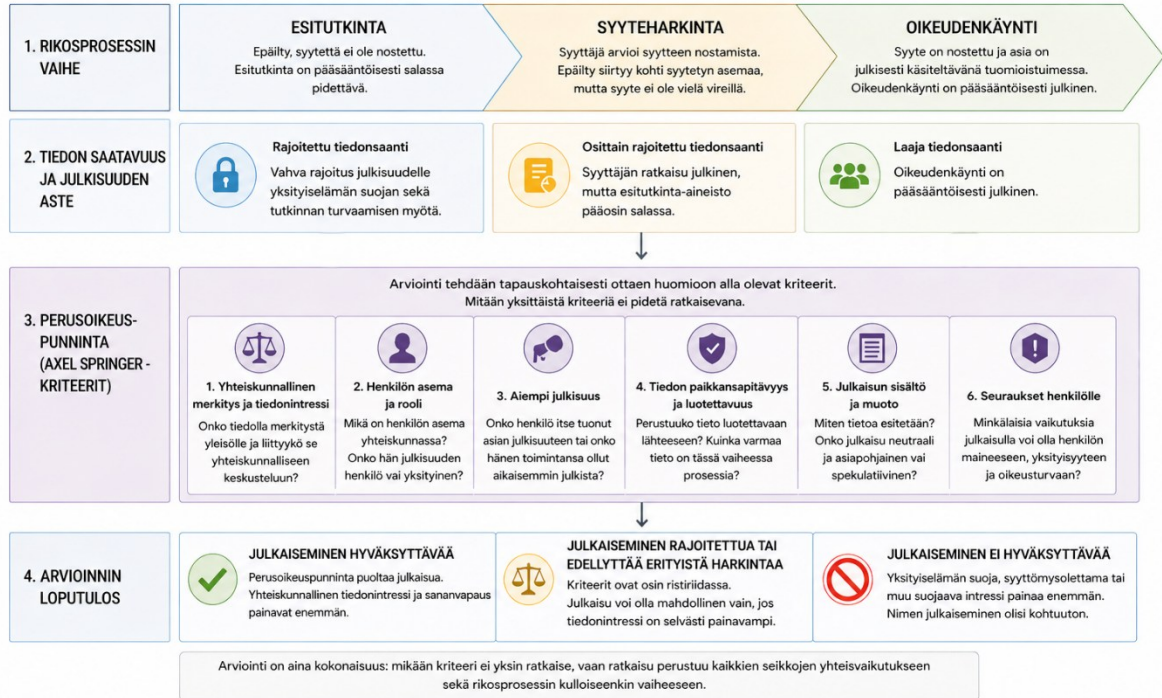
1. RIKOSPROSESSIN VAIHE

ESITUTKINTA
Epäilty, syytettä ei ole nostettu. Esitutkinta on pääsääntöisesti salassa pidettävä.

SYYTEHARKINTA
Syyttäjä arvioi syytteen nostamista. Epäilty siirtyy kohti syytetyn asemaa, mutta syyte ei ole vielä vireillä.

OIKEUDENKÄYNTI
Syyte on nostettu ja asia on julkisesti käsiteltävänä tuomioistuimessa. Oikeudenkäynti on pääsääntöisesti julkinen.

2. TIEDON SAATAVUUS JA JULKISUUDEN ASTE

Rajoitettu tiedonsaanti
Vahva rajoitus julkisuudelle yksityiselämän suojan sekä tutkinnan turvaamisen myötä.

Osittain rajoitettu tiedonsaanti
Syyttäjän ratkaisu julkinen, mutta esitutkinta-aineisto pääosin salassa.

Laaja tiedonsaanti
Oikeudenkäynti on pääsääntöisesti julkinen.

3. PERUSOIKEUS-PUNNINTA (AXEL SPRINGER -KRITEERIT)

Arviointi tehdään tapauskohtaisesti ottaen huomioon alla olevat kriteerit. Mitään yksittäistä kriteeriä ei pidetä ratkaisevana.

1. Yhteiskunnallinen merkitys ja tiedonintressi
Onko tiedolla merkitystä yleisölle ja liittyykö se yhteiskunnalliseen keskusteluun?

2. Henkilön asema ja rooli
Mikä on henkilön asema yhteiskunnassa? Onko hän julkisuuden henkilö vai yksityinen?

3. Aiempi julkisuus
Onko henkilö itse tuonut asian julkisuuteen tai onko hänen toimintansa ollut aikaisemmin julkista?

4. Tiedon paikkansapitävyys ja luotettavuus
Perustuuko tieto luotettavaan lähteeseen? Kuinka varmaa tieto on tässä vaiheessa prosessia?

5. Julkaisun sisältö ja muoto
Miten tietoa esitetään? Onko julkaisu neutraali ja asiapohjainen vai spekulatiivinen?

6. Seuraukset henkilölle
Minkälaisia vaikutuksia julkaisulla voi olla henkilön maineeseen, yksityisyyteen ja oikeusturvaan?

4. ARVIOINNIN LOPUTULOS

JULKAISEMINEN HYVÄKSYTTÄVÄÄ
Perusoikeuspunninta puoltaa julkaisua. Yhteiskunnallinen tiedonintressi ja sananvapaus painavat enemmän.

JULKAISEMINEN RAJOITETTUA TAI EDELLYTTÄÄ ERITYISTÄ HARKINTAA
Kriteerit ovat osin ristiriidassa. Julkaisu voi olla mahdollinen vain, jos tiedonintressi on selvästi painavampi.

JULKAISEMINEN EI HYVÄKSYTTÄVÄÄ
Yksityiselämän suoja, syyttömyysolettama tai muu suojaava intressi painaa enemmän. Nimen julkaiseminen olisi kohtuuton.

Arviointi on aina kokonaisuus: mikään kriteeri ei yksin ratkaise, vaan ratkaisu perustuu kaikkien seikkojen yhteisvaikutukseen sekä rikosprosessin kulloiseenkin vaiheeseen.